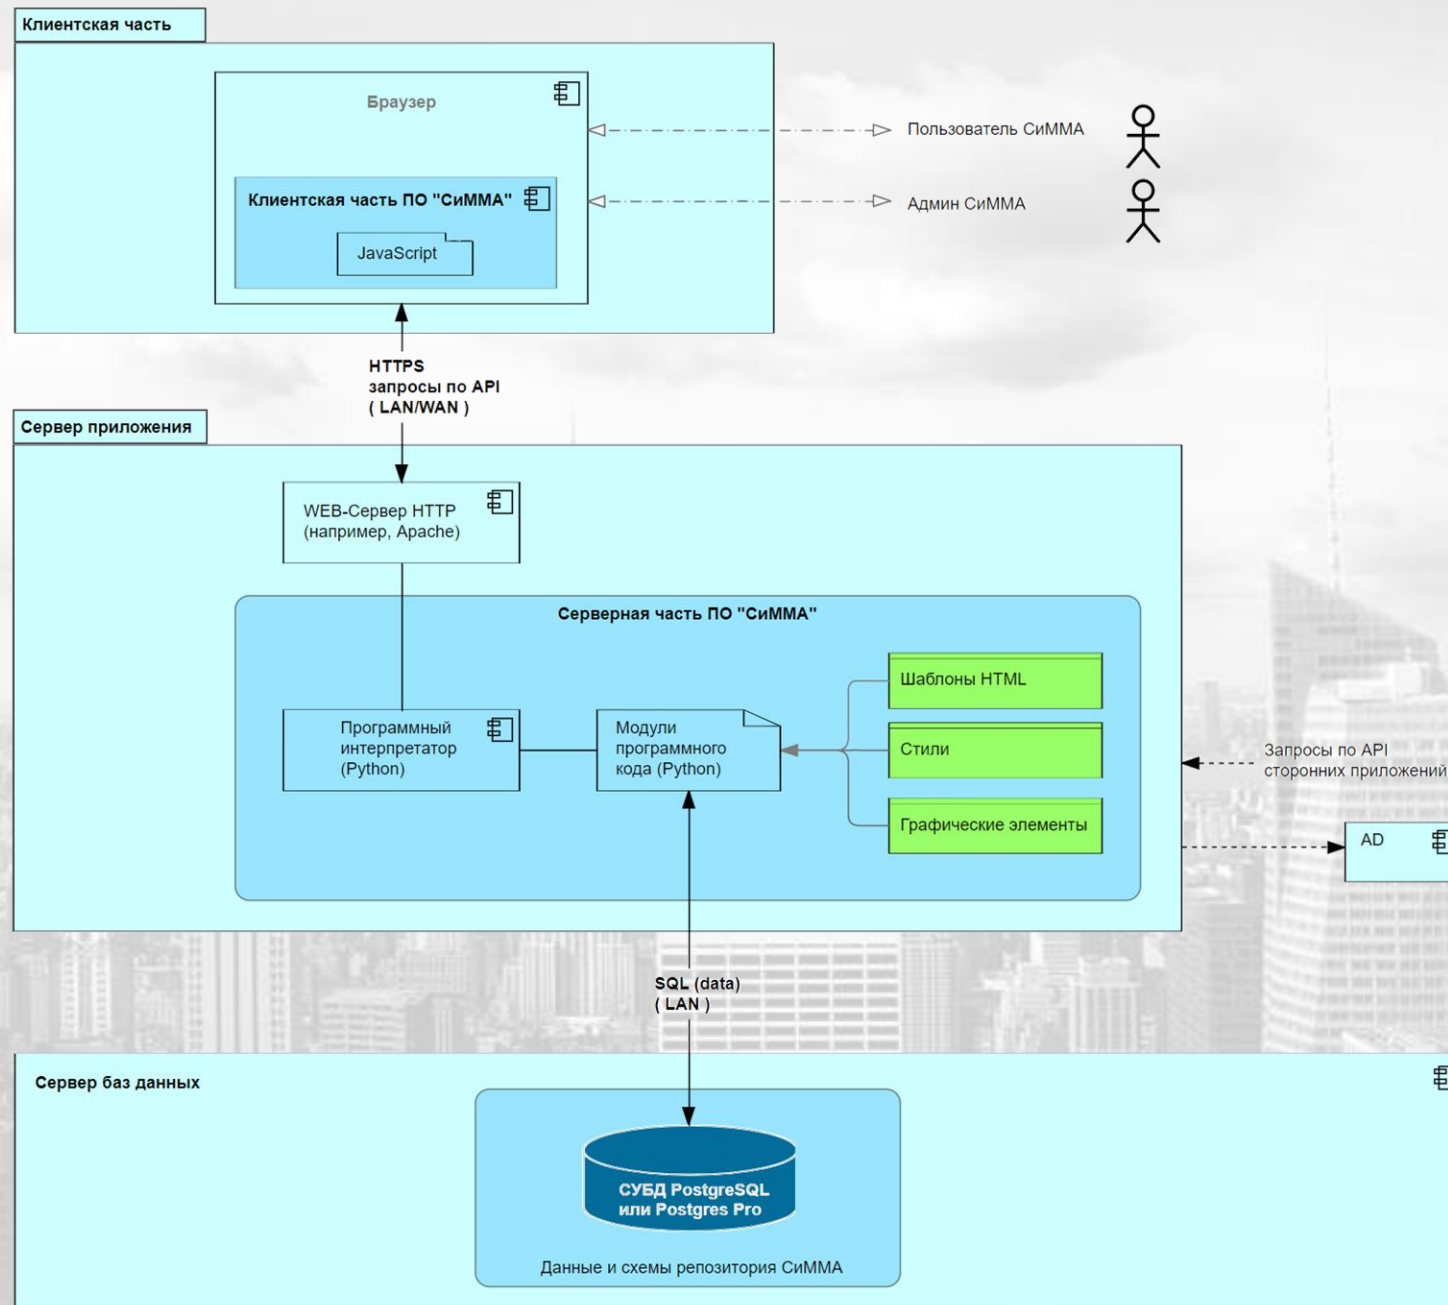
Клиентская часть

Браузер

Клиентская часть ПО "СиММА"

JavaScript

Пользователь СиММА

Админ СиММА

HTTPS
запросы по API
( LAN/WAN )

Сервер приложения

WEB-Сервер HTTP
(например, Apache)

Серверная часть ПО "СиММА"

Шаблоны HTML

Программный интерпретатор (Python)

Модули программного кода (Python)

Стили

Запросы по API
сторонних приложений

Графические элементы

AD

SQL (data)
( LAN )

Сервер баз данных

СУБД PostgreSQL
или Postgres Pro

Данные и схемы репозитория СиММА